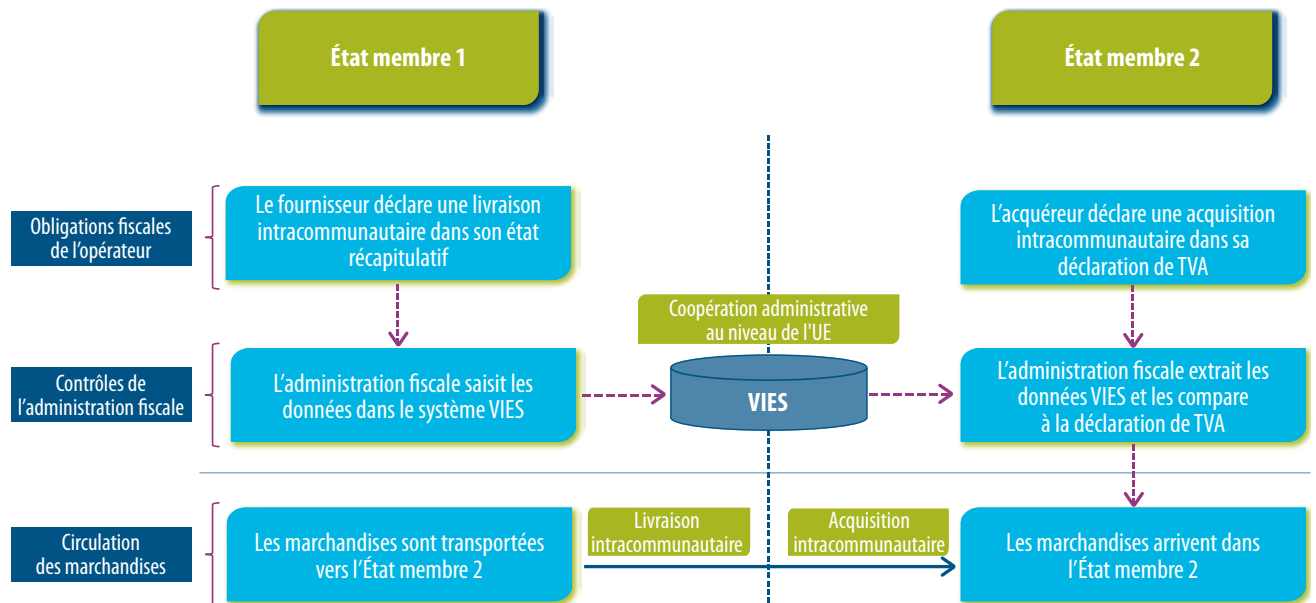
État membre 1

État membre 2

Obligations fiscales de l'opérateur

Le fournisseur déclare une livraison intracommunautaire dans son état récapitulatif

L'acquéreur déclare une acquisition intracommunautaire dans sa déclaration de TVA

Coopération administrative au niveau de l'UE

Contrôles de l'administration fiscale

L'administration fiscale saisit les données dans le système VIES

VIES

L'administration fiscale extrait les données VIES et les compare à la déclaration de TVA

Circulation des marchandises

Les marchandises sont transportées vers l'État membre 2

Livraison intracommunautaire

Acquisition intracommunautaire

Les marchandises arrivent dans l'État membre 2